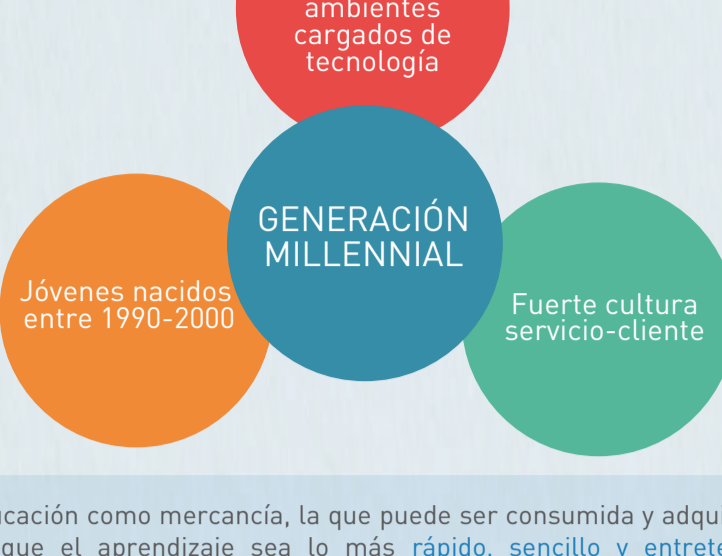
ambientes cargados de tecnología

GENERACIÓN MILLENNIAL

Jóvenes nacidos entre 1990-2000

Fuerte cultura servicio-cliente

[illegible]cación como mercancía, la que puede ser consumida y adqu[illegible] que el aprendizaje sea lo más rápido, sencillo y entret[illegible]